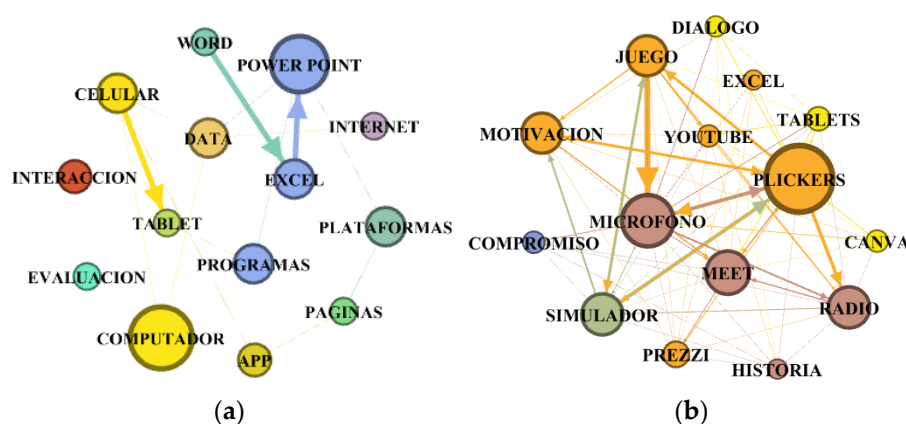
WORD
POWER POINT
CELULAR
DATA
INTERNET
INTERACCION
EXCEL
TABLET
PLATAFORMAS
EVALUACION
PROGRAMAS
PAGINAS
COMPUTADOR
APP
(a)

DIALOGO
JUEGO
EXCEL
TABLETS
MOTIVACION
YOUTUBE
PLICKERS
MICROFONO
COMPROMISO
CANVA
MEET
RADIO
SIMULADOR
PREZZI
HISTORIA
(b)